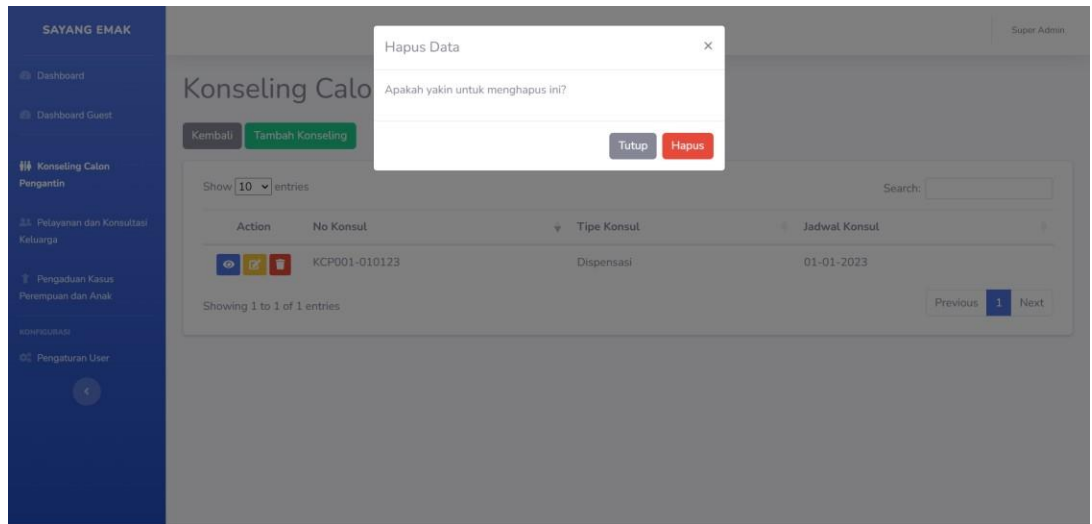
SAYANG EMAK

Dashboard

Dashboard Guest

Konseling Calon Pengantin

Pelayanan dan Konsultasi Keluarga

Pengaduan Kasus Perempuan dan Anak

KONFIGURASI

Pengaturan User

Super Admin

Konseling Calo

Kembali Tambah Konseling

Hapus Data ×

Apakah yakin untuk menghapus ini?

Tutup Hapus

Show 10 entries

Search:

| Action | No Konsul | Tipe Konsul | Jadwal Konsul |
|---|---|---|---|
| | KCP001-010123 | Dispensasi | 01-01-2023 |

Showing 1 to 1 of 1 entries

Previous 1 Next